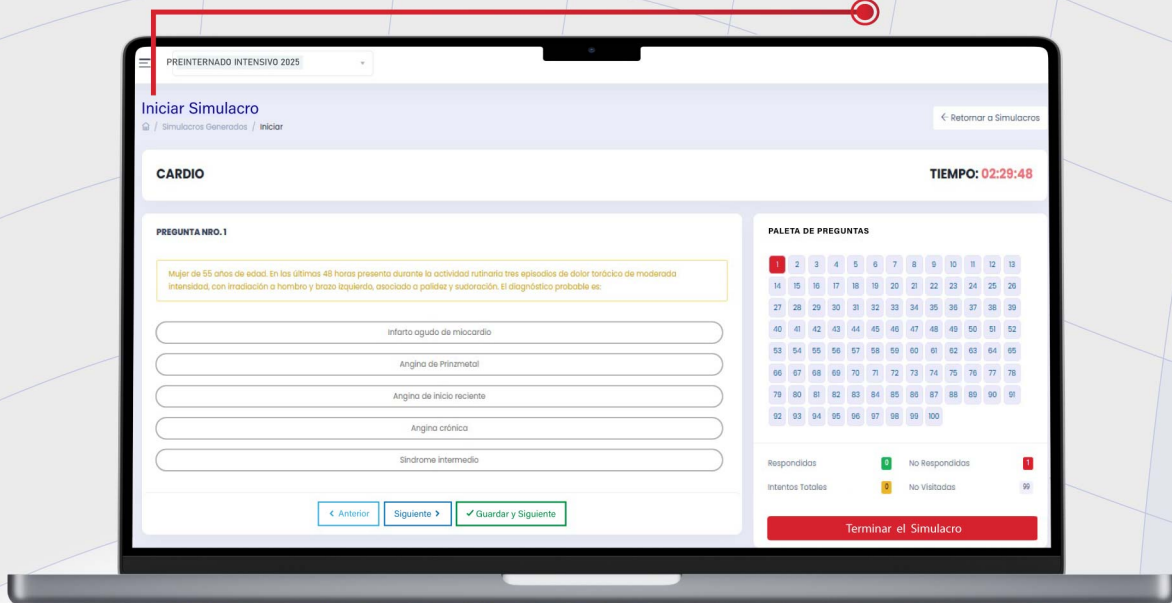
PREINTERNADO INTENSIVO 2025

Iniciar Simulacro

/ Simulacros Generados / Iniciar

< Retornar a Simulacros

CARDIO

TIEMPO: 02:29:48

PREGUNTA NRO. 1

Mujer de 55 años de edad. En los últimos 48 horas presento durante la actividad rutinaria tres episodios de dolor torácico de moderada intensidad, con irradiación a hombro y brazo izquierdo, asociado a palidez y sudoración. El diagnóstico probable es:

Infarto agudo de miocardio

Angina de Prinzmetal

Angina de inicio reciente

Angina crónica

Síndrome intermedio

< Anterior

Siguiente >

✔ Guardar y Siguiente

PALETA DE PREGUNTAS

| 1 | 2 | 3 | 4 | 5 | 6 | 7 | 8 | 9 | 10 | 11 | 12 | 13 |
|---|---|---|---|---|---|---|---|---|---|---|---|---|
| 14 | 15 | 16 | 17 | 18 | 19 | 20 | 21 | 22 | 23 | 24 | 25 | 26 |
| 27 | 28 | 29 | 30 | 31 | 32 | 33 | 34 | 35 | 36 | 37 | 38 | 39 |
| 40 | 41 | 42 | 43 | 44 | 45 | 46 | 47 | 48 | 49 | 50 | 51 | 52 |
| 53 | 54 | 55 | 56 | 57 | 58 | 59 | 60 | 61 | 62 | 63 | 64 | 65 |
| 66 | 67 | 68 | 69 | 70 | 71 | 72 | 73 | 74 | 75 | 76 | 77 | 78 |
| 79 | 80 | 81 | 82 | 83 | 84 | 85 | 86 | 87 | 88 | 89 | 90 | 91 |
| 92 | 93 | 94 | 95 | 96 | 97 | 98 | 99 | 100 | | | | |

Respondidas 0 No Respondidas 1

Intentos Totales 0 No Visitadas 99

Terminar el Simulacro